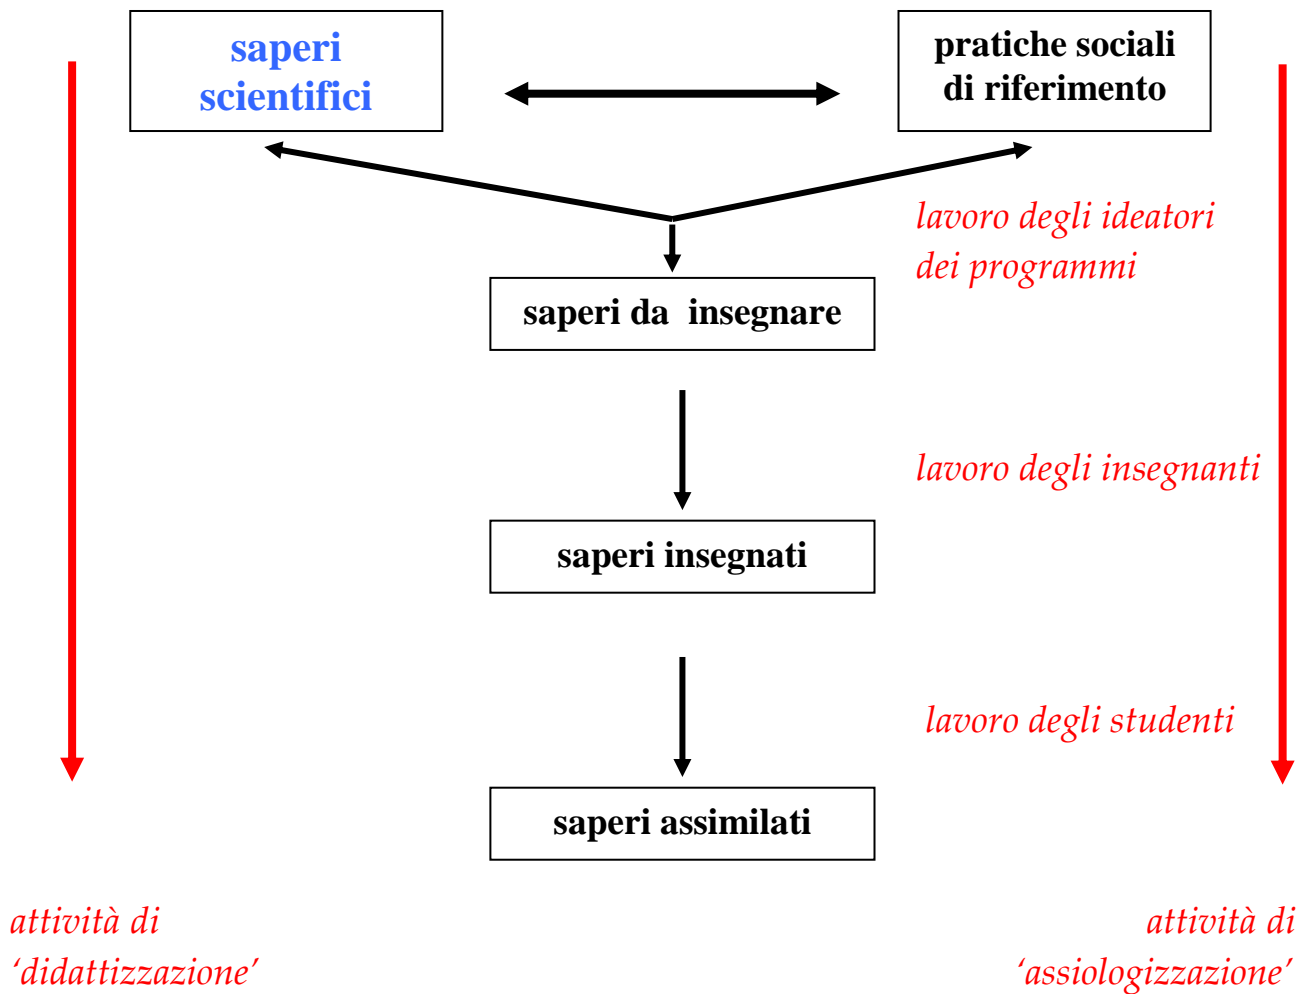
saperi scientifici

pratiche sociali di riferimento

lavoro degli ideatori dei programmi

saperi da insegnare

lavoro degli insegnanti

saperi insegnati

lavoro degli studenti

saperi assimilati

attività di ‘didattizzazione’

attività di ‘assiologizzazione’